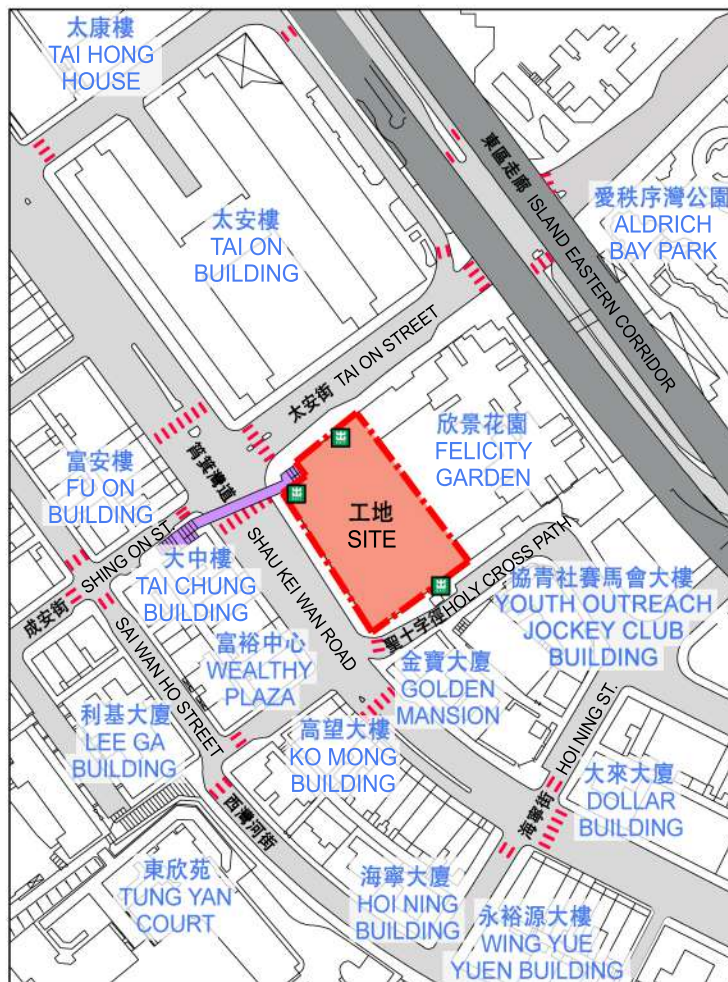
太康樓
TAI HONG HOUSE

太安樓
TAI ON BUILDING

東區走廊 ISLAND EASTERN CORRIDOR

愛秩序灣公園
ALDRICH BAY PARK

太安街 TAI ON STREET

欣景花園
FELICITY GARDEN

富安樓
FU ON BUILDING

筲箕灣道

工地
SITE

SHING ON ST

成安街

大中樓
TAI CHUNG BUILDING

SHAU KEI WAN ROAD

聖十字徑 HOLY CROSS PATH

協青社賽馬會大樓
YOUTH OUTREACH JOCKEY CLUB BUILDING

SAI WAN HO STREET

富裕中心
WEALTHY PLAZA

金寶大廈
GOLDEN MANSION

利基大廈
LEE GA BUILDING

高望大樓
KO MONG BUILDING

HOI NING ST.

海寧街

大來大廈
DOLLAR BUILDING

西灣河街

東欣苑
TUNG YAN COURT

海寧大廈
HOI NING BUILDING

永裕源大樓
WING YUE YUEN BUILDING